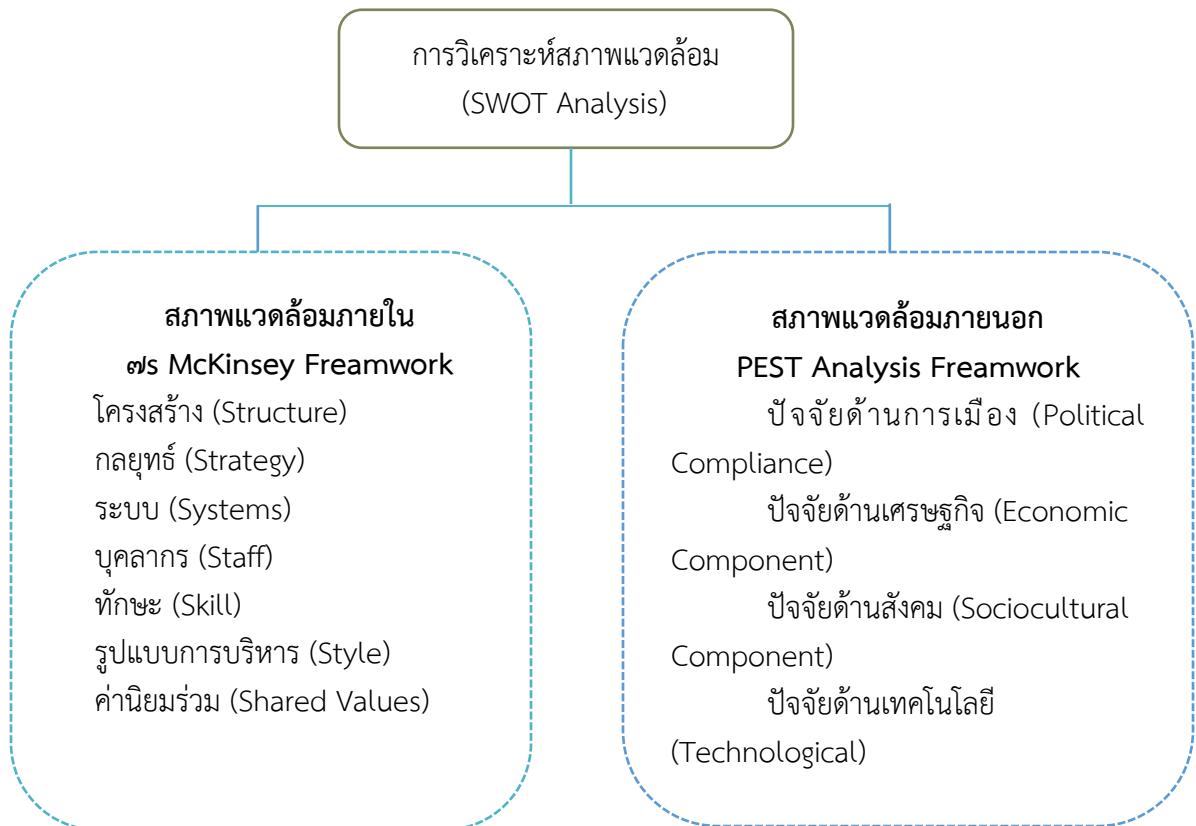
การวิเคราะห์สภาพแวดล้อม
(SWOT Analysis)

สภาพแวดล้อมภายใน
๗ร McKinsey Freamwork
โครงสร้าง (Structure)
กลยุทธ์ (Strategy)
ระบบ (Systems)
บุคลากร (Staff)
ทักษะ (Skill)
รูปแบบการบริหาร (Style)
ค่านิยมร่วม (Shared Values)

สภาพแวดล้อมภายนอก
PEST Analysis Freamwork
ปัจจัยด้านการเมือง (Political Compliance)
ปัจจัยด้านเศรษฐกิจ (Economic Component)
ปัจจัยด้านสังคม (Sociocultural Component)
ปัจจัยด้านเทคโนโลยี (Technological)